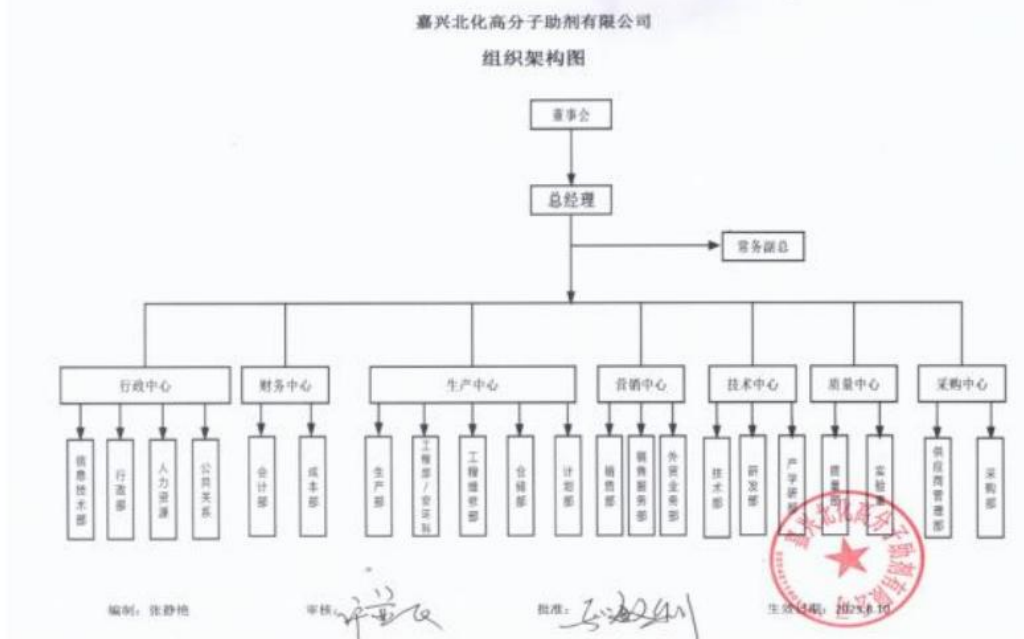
嘉兴北化高分子助剂有限公司

组织架构图

董事会

总经理

常务副总

行政中心

信息技术部

行政部

人力资源

公共关系

财务中心

会计部

成本部

生产中心

生产部

工程部/安环科

工程维修部

仓储部

计划部

营销中心

销售部

销售服务部

外贸业务部

技术中心

技术部

研发部

产学研部

质量中心

质量部

实验室

采购中心

供应商管理部

采购部

编制：张静艳

审核：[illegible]

批准：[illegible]

生效日期：2025.6.10

嘉兴北化高分子助剂有限公司